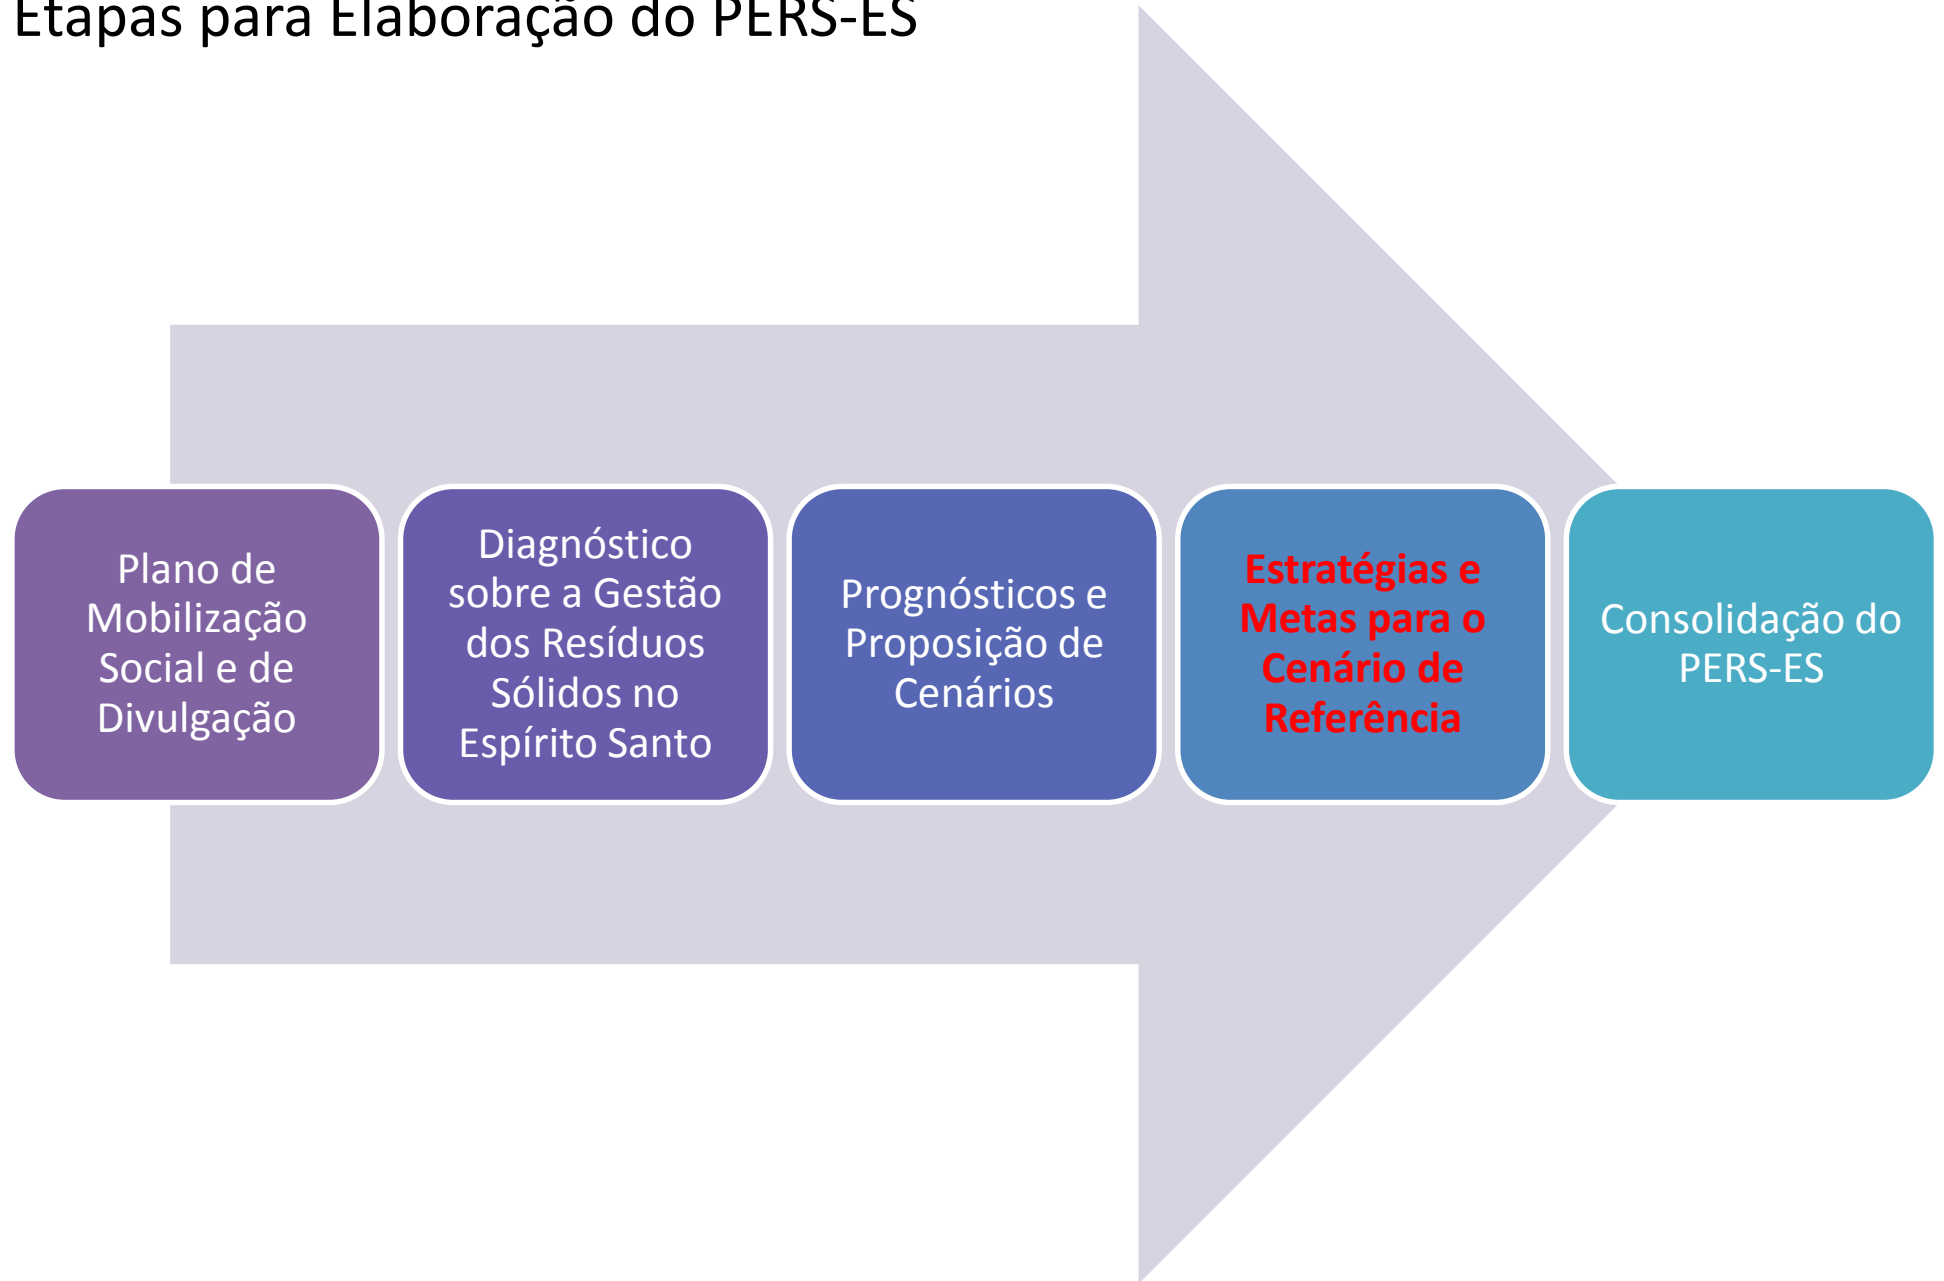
Etapas para Elaboração do PERS-ES

Plano de Mobilização Social e de Divulgação

Diagnóstico sobre a Gestão dos Resíduos Sólidos no Espírito Santo

Prognósticos e Proposição de Cenários

Estratégias e Metas para o Cenário de Referência

Consolidação do PERS-ES